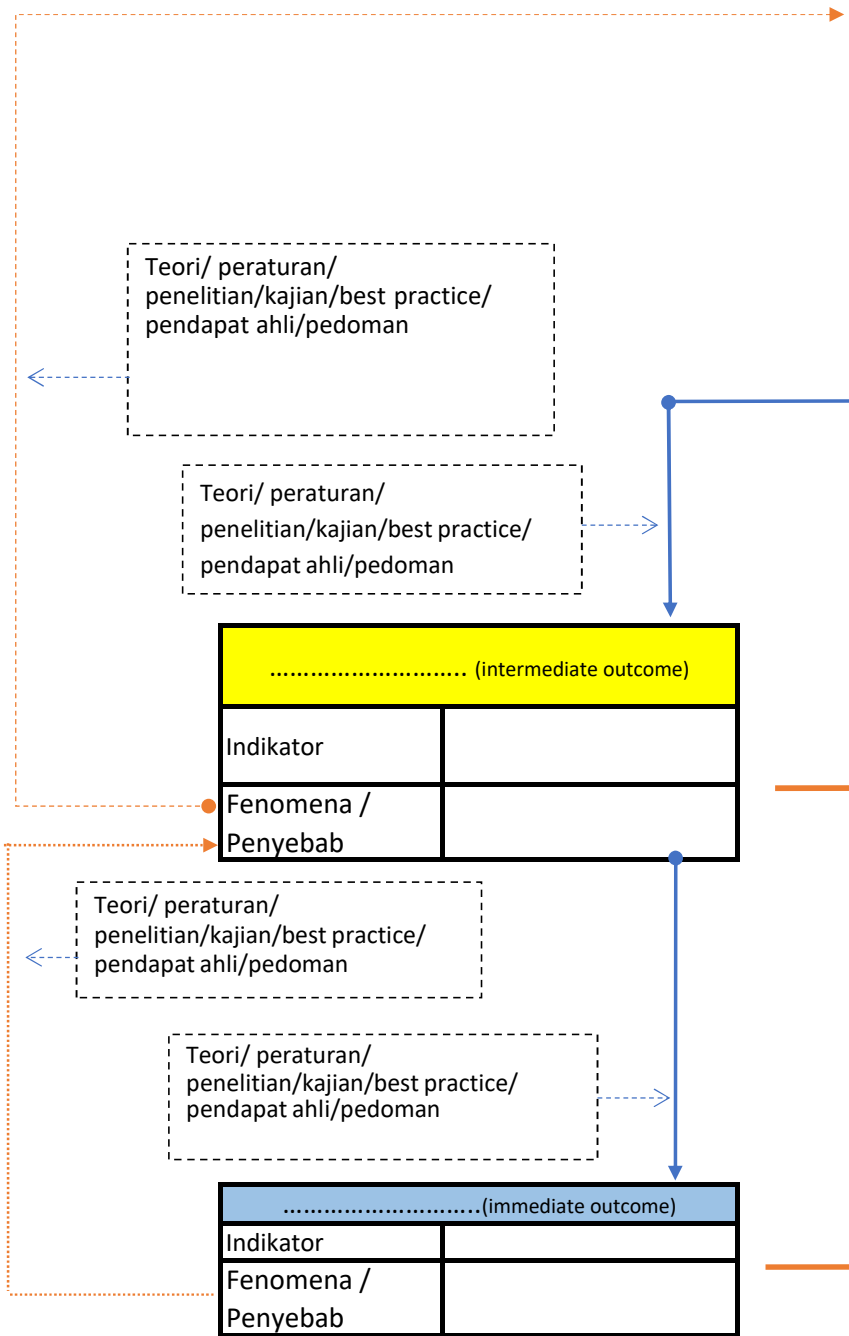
Teori/ peraturan/ penelitian/kajian/best practice/ pendapat ahli/pedoman

Teori/ peraturan/ penelitian/kajian/best practice/ pendapat ahli/pedoman

| ……………………… (intermediate outcome) | |
|---|---|
| Indikator | |
| Fenomena / Penyebab | |

Teori/ peraturan/ penelitian/kajian/best practice/ pendapat ahli/pedoman

Teori/ peraturan/ penelitian/kajian/best practice/ pendapat ahli/pedoman

| ………………………(immediate outcome) | |
|---|---|
| Indikator | |
| Fenomena / Penyebab | |